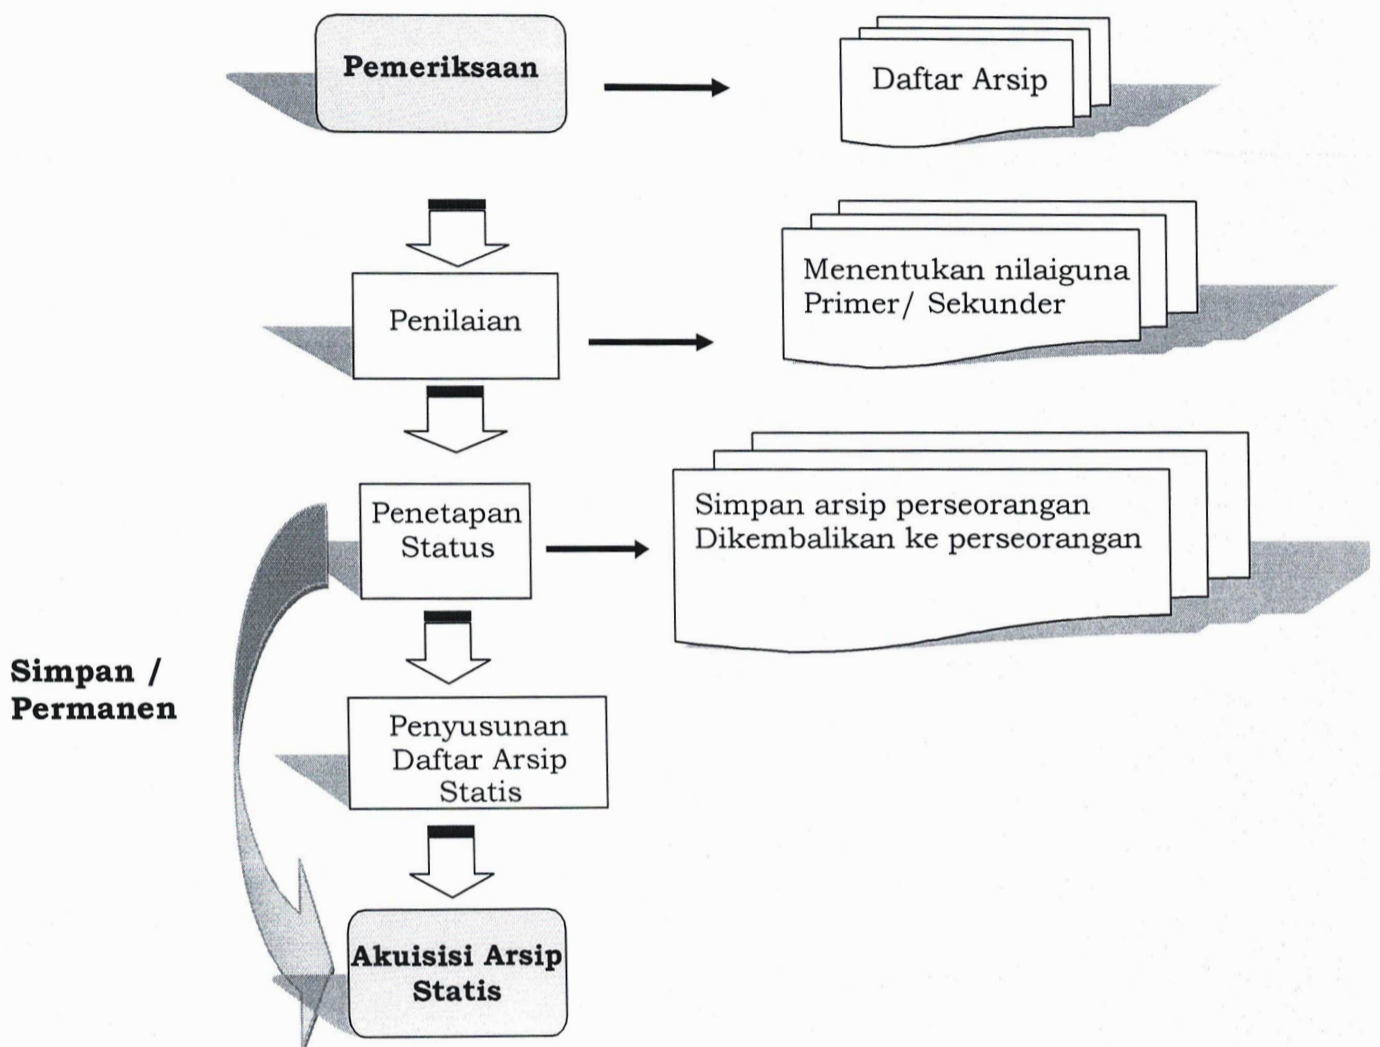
Pemeriksaan

Daftar Arsip

Penilaian

Menentukan nilaiguna Primer/ Sekunder

Penetapan Status

Simpan arsip perseorangan
Dikembalikan ke perseorangan

Simpan / Permanen

Penyusunan Daftar Arsip Statis

Akuisisi Arsip Statis